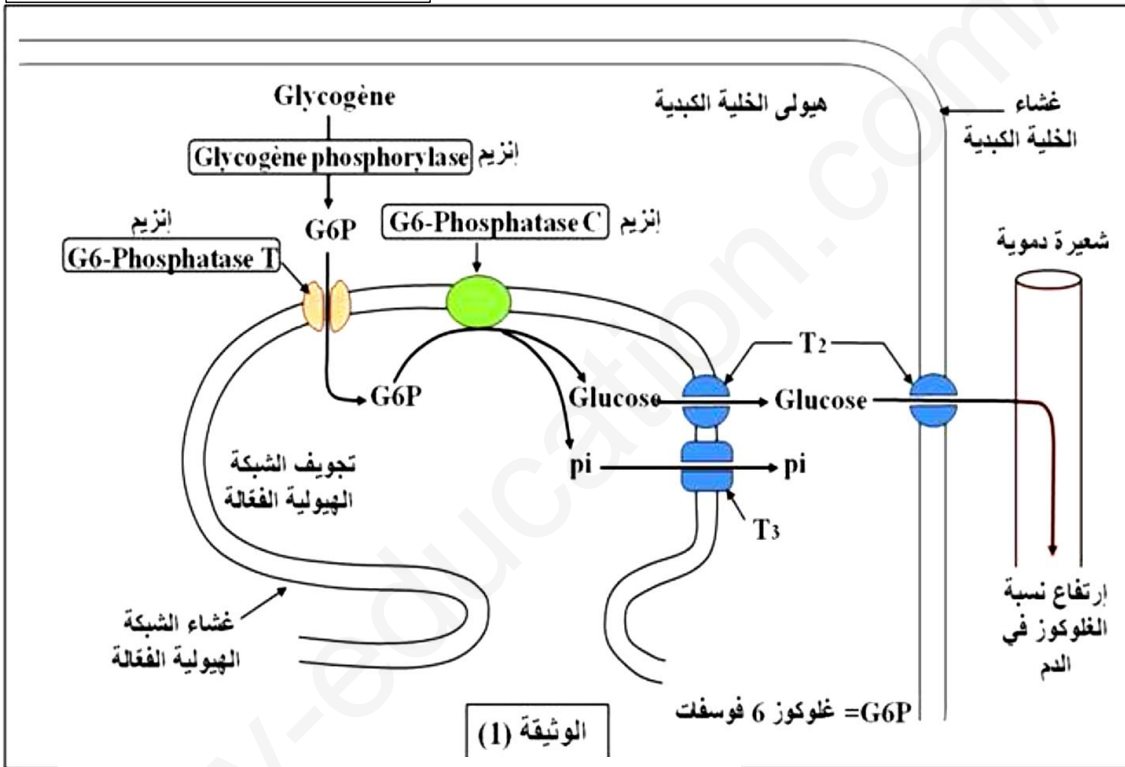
Glycogène

هيولى الخلية الكبدية

غشاء الخلية الكبدية

إنزيم Glycogène phosphorylase

إنزيم G6-Phosphatase T

G6P

إنزيم G6-Phosphatase C

شعيرة دموية

$T_2$

G6P

Glucose

Glucose

تجويف الشبكة الهيولية الفعّالة

pi

pi

$T_3$

غشاء الشبكة الهيولية الفعّالة

إرتفاع نسبة الغلوكوز في الدم

G6P= غلوكوز 6 فوسفات

الوثيقة (1)